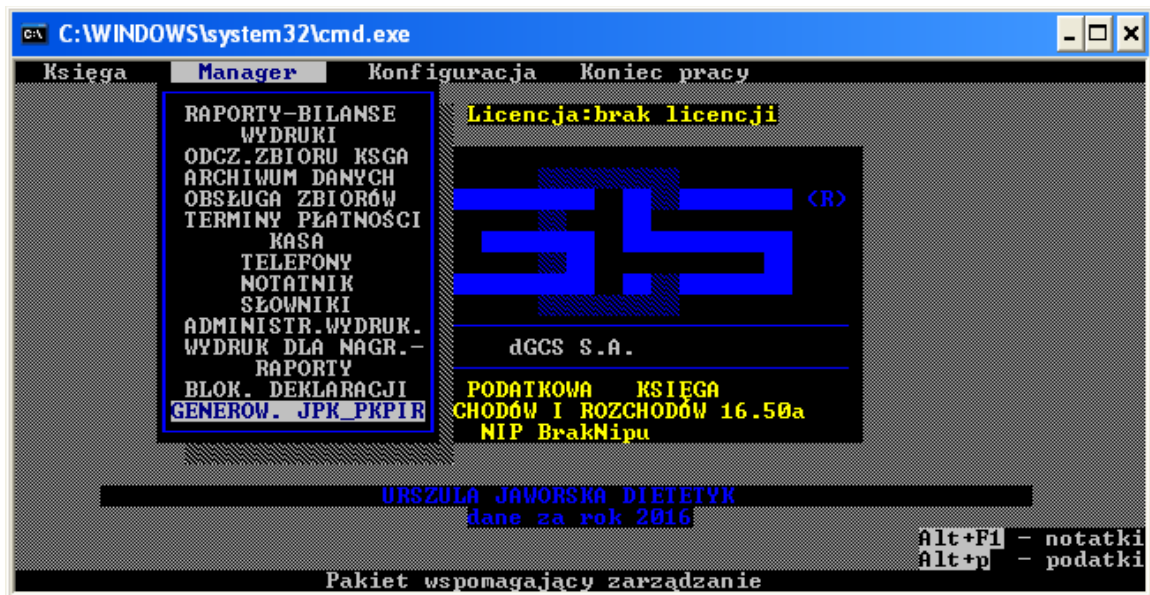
C:\WINDOWS\system32\cmd.exe

Księga Manager Konfiguracja Koniec pracy

RAPORTY-BILANSE
WYDRUKI
ODCZ.ZBIORU KSGA
ARCHIWUM DANYCH
OBSŁUGA ZBIORÓW
TERMINY PŁATNOŚCI
KASA
TELEFONY
NOTATNIK
SŁOWNIKI
ADMINISTR.WYDRUK.
WYDRUK DLA NAGR.-
RAPORTY
BLOK. DEKLARACJI
GENEROW. JPK_PKPIR

Licencja:brak licencji

(R)

dGCS S.A.

PODATKOWA KSIĘGA
CHODÓW I ROZCHODÓW 16.50a
NIP BrakNipu

URSZULA JAWORSKA DIETETYK
dane za rok 2016

Alt+F1 - notatki
Alt+p - podatki

Pakiet wspomagający zarządzanie